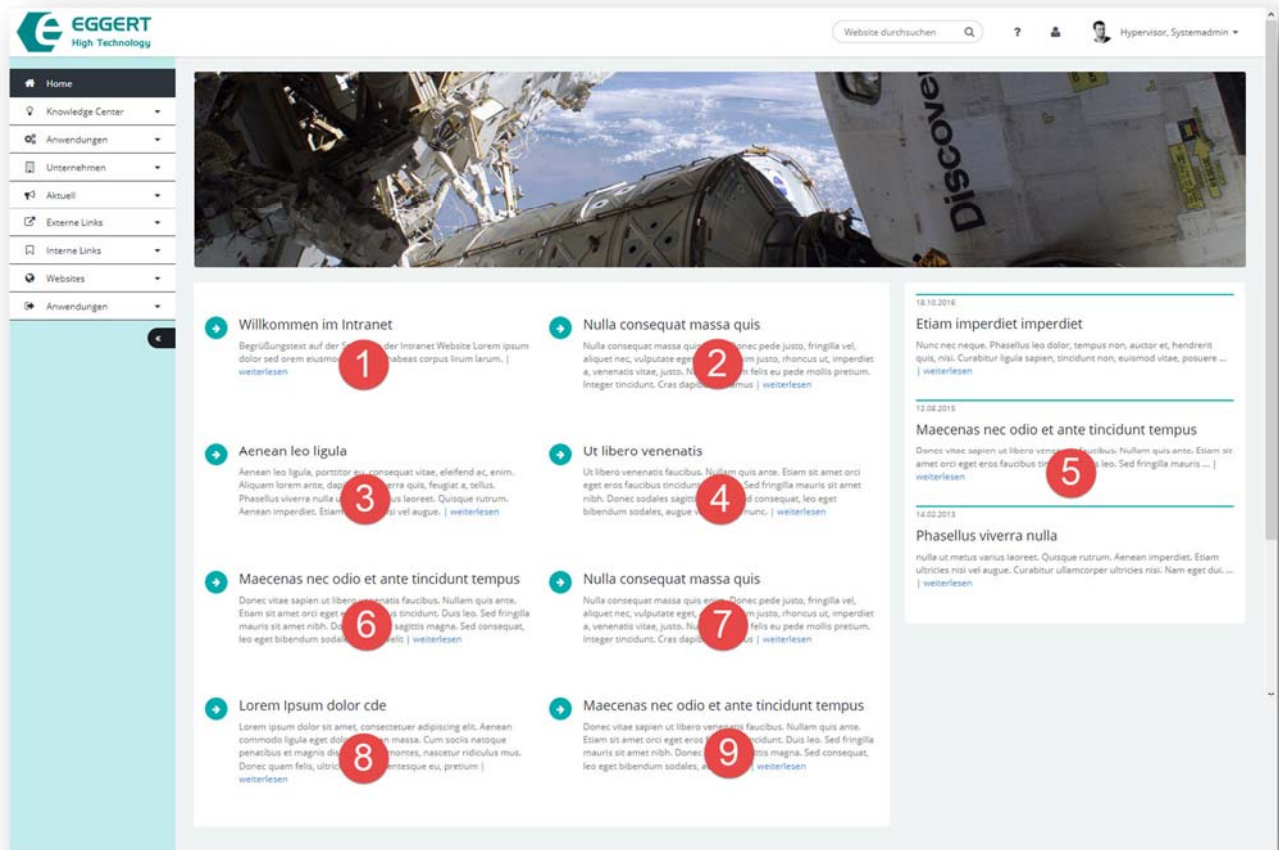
EGGERT
High Technology

Website durchsuchen

?

Hypervisor, Systemadmin

Home
Knowledge Center
Anwendungen
Unternehmen
Aktuell
Externe Links
Interne Links
Websites
Anwendungen

Discover

Willkommen im Intranet
Begrüßungstext auf der S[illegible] der Intranet Website Lorem ipsum dolor sed orem eiusmo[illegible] habeas corpus lirum larum. | weiterlesen
1

Nulla consequat massa quis
Nulla consequat massa qui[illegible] Donec pede justo, fringilla vel, aliquet nec, vulputate eget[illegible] justo, rhoncus ut, imperdiet a, venenatis vitae, justo. N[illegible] felis eu pede mollis pretium. Integer tincidunt. Cras dapib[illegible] mus | weiterlesen
2

Aenean leo ligula
Aenean leo ligula, porttitor eu, consequat vitae, eleifend ac, enim. Aliquam lorem ante, dap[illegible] rra quis, feugiat a, tellus. Phasellus viverra nulla u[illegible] s laoreet. Quisque rutrum. Aenean imperdiet. Etiam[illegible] si vel augue. | weiterlesen
3

Ut libero venenatis
Ut libero venenatis faucibus. Nullam quis ante. Etiam sit amet orci eget eros faucibus tincidunt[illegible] Sed fringilla mauris sit amet nibh. Donec sodales sagitti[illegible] d consequat, leo eget bibendum sodales, augue v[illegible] nunc. | weiterlesen
4

Maecenas nec odio et ante tincidunt tempus
Donec vitae sapien ut libero venenatis faucibus. Nullam quis ante. Etiam sit amet orci eget e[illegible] s tincidunt. Duis leo. Sed fringilla mauris sit amet nibh. Do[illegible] sagittis magna. Sed consequat, leo eget bibendum sodal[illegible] elit | weiterlesen
6

Nulla consequat massa quis
Nulla consequat massa quis enim. Donec pede justo, fringilla vel, aliquet nec, vulputate eget, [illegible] justo, rhoncus ut, imperdiet a, venenatis vitae, justo. Nu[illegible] felis eu pede mollis pretium. Integer tincidunt. Cras dapib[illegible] s | weiterlesen
7

Lorem Ipsum dolor cde
Lorem ipsum dolor sit amet, consectetuer adipiscing elit. Aenean commodo ligula eget dol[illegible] n massa. Cum sociis natoque penatibus et magnis dis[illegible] montes, nascetur ridiculus mus. Donec quam felis, ultric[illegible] ntesque eu, pretium | weiterlesen
8

Maecenas nec odio et ante tincidunt tempus
Donec vitae sapien ut libero venenatis faucibus. Nullam quis ante. Etiam sit amet orci eget eros f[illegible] cidunt. Duis leo. Sed fringilla mauris sit amet nibh. Donec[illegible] ttis magna. Sed consequat, leo eget bibendum sodales, a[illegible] | weiterlesen
9

18.10.2016
Etiam imperdiet imperdiet
Nunc nec neque. Phasellus leo dolor, tempus non, auctor et, hendrerit quis, nisi. Curabitur ligula sapien, tincidunt non, euismod vitae, posuere ... | weiterlesen

12.08.2015
Maecenas nec odio et ante tincidunt tempus
Donec vitae sapien ut libero venenatis faucibus. Nullam quis ante. Etiam sit amet orci eget eros faucibus tin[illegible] leo. Sed fringilla mauris ... | weiterlesen
5

14.02.2013
Phasellus viverra nulla
nulla ut metus varius laoreet. Quisque rutrum. Aenean imperdiet. Etiam ultricies nisi vel augue. Curabitur ullamcorper ultricies nisi. Nam eget dui. ... | weiterlesen